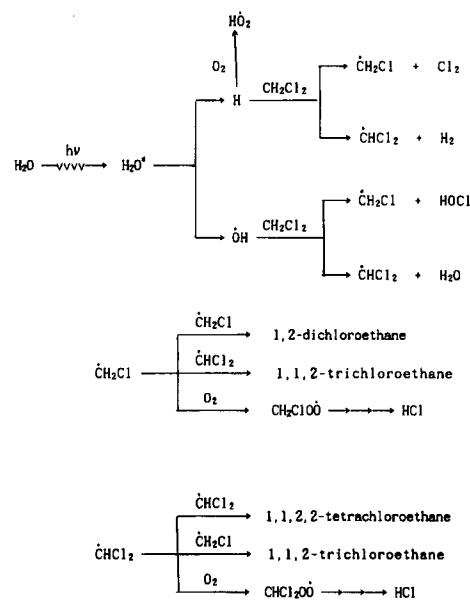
$H\dot{O}_2$

$O_2$

$H_2O \xrightarrow{h\nu} H_2O^*$

$H$ $\xrightarrow{CH_2Cl_2}$ $\dot{C}H_2Cl + Cl_2$

$\dot{C}HCl_2 + H_2$

$\dot{O}H$ $\xrightarrow{CH_2Cl_2}$ $\dot{C}H_2Cl + HOCl$

$\dot{C}HCl_2 + H_2O$

$\dot{C}H_2Cl$ $\xrightarrow{\dot{C}H_2Cl}$ 1,2-dichloroethane

$\xrightarrow{\dot{C}HCl_2}$ 1,1,2-trichloroethane

$\xrightarrow{O_2}$ $CH_2ClO\dot{O} \longrightarrow \longrightarrow HCl$

$\dot{C}HCl_2$ $\xrightarrow{\dot{C}HCl_2}$ 1,1,2,2-tetrachloroethane

$\xrightarrow{\dot{C}H_2Cl}$ 1,1,2-trichloroethane

$\xrightarrow{O_2}$ $CHCl_2O\dot{O} \longrightarrow \longrightarrow HCl$